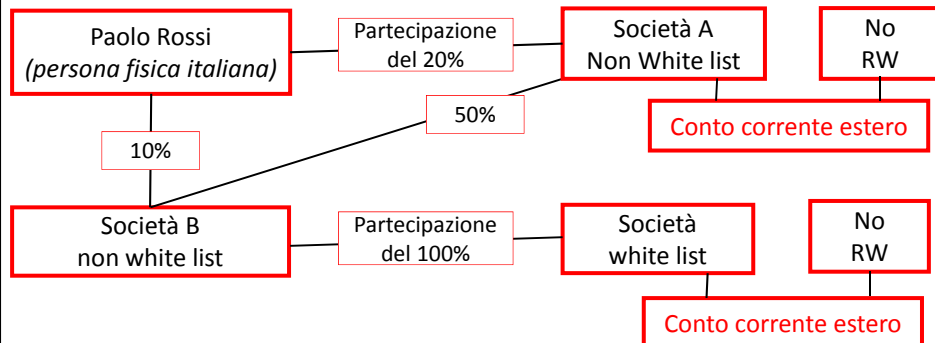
Paolo Rossi
*(persona fisica italiana)*

Partecipazione del 20%

Società A
Non White list

No
RW

50%

Conto corrente estero

10%

Società B
non white list

Partecipazione del 100%

Società
white list

No
RW

Conto corrente estero